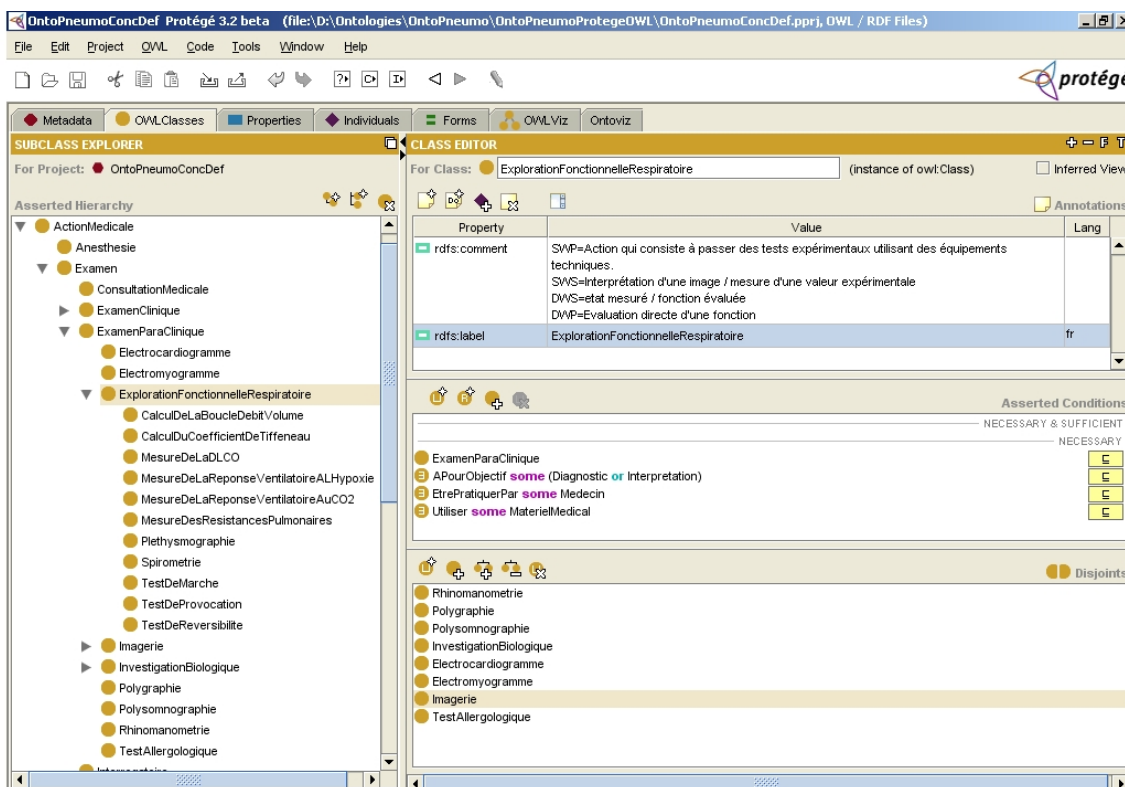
OntoPneumoConcDef Protégé 3.2 beta (file:\D:\Ontologies\OntoPneumo\OntoPneumoProtegeOWL\OntoPneumoConcDef.pprj, OWL / RDF Files)

File Edit Project OWL Code Tools Window Help

protége

Metadata OWLClasses Properties Individuals Forms OWLViz Ontoviz

SUBCLASS EXPLORER

For Project: OntoPneumoConcDef

Asserted Hierarchy

ActionMedicale
Anesthesie
Examen
ConsultationMedicale
ExamenClinique
ExamenParaClinique
Electrocardiogramme
Electromyogramme
ExplorationFonctionnelleRespiratoire
CalculDeLaBoucleDebitVolume
CalculDuCoefficientDeTiffeneau
MesureDeLaDLCO
MesureDeLaReponseVentilatoireALHypoxie
MesureDeLaReponseVentilatoireAuCO2
MesureDesResistancesPulmonaires
Plethysmographie
Spirometrie
TestDeMarche
TestDeProvocation
TestDeReversibilite
Imagerie
InvestigationBiologique
Polygraphie
Polysomnographie
Rhinomanometrie
TestAllergologique
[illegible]

CLASS EDITOR

For Class: ExplorationFonctionnelleRespiratoire (instance of owl:Class) Inferred View

Annotations

| Property | Value | Lang |
|---|---|---|
| rdfs:comment | SWP=Action qui consiste à passer des tests expérimentaux utilisant des équipements techniques.<br>SWS=Interprétation d'une image / mesure d'une valeur expérimentale<br>DWS=etat mesuré / fonction évaluée<br>DWP=Evaluation directe d'une fonction | |
| rdfs:label | ExplorationFonctionnelleRespiratoire | fr |

Asserted Conditions

NECESSARY & SUFFICIENT
NECESSARY

ExamenParaClinique
APourObjectif some (Diagnostic or Interpretation)
EtrePratiquerPar some Medecin
Utiliser some MaterielMedical

Disjoints

Rhinomanometrie
Polygraphie
Polysomnographie
InvestigationBiologique
Electrocardiogramme
Electromyogramme
Imagerie
TestAllergologique